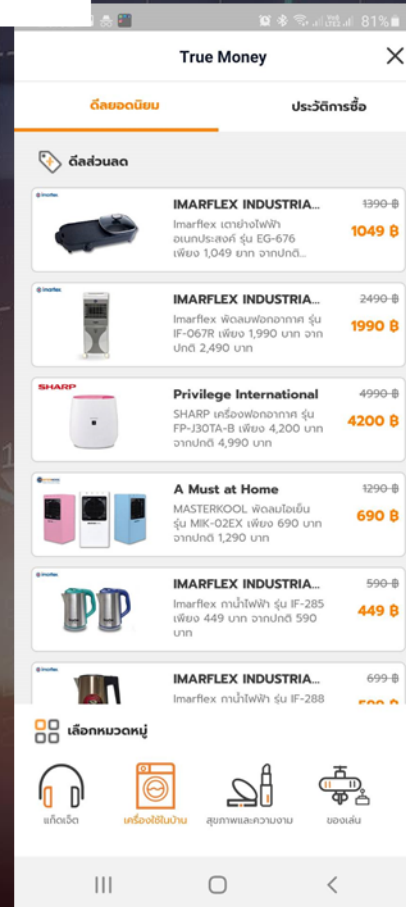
81%

True Money

ดีลยอดนิยม

ประวัติการซื้อ

ดีลส่วนลด

IMARFLEX INDUSTRIA...
Imarflex เตาย่างไฟฟ้าอเนกประสงค์ รุ่น EG-676 เพียง 1,049 บาท จากปกติ...
~~1390 ฿~~
1049 ฿

IMARFLEX INDUSTRIA...
Imarflex พัดลมไอเย็น รุ่น IF-067R เพียง 1,990 บาท จากปกติ 2,490 บาท
~~2490 ฿~~
1990 ฿

SHARP

Privilege International
SHARP เครื่องฟอกอากาศ รุ่น FP-J30TA-B เพียง 4,200 บาท จากปกติ 4,990 บาท
~~4990 ฿~~
4200 ฿

A Must at Home
MASTERKOOL พัดลมไอเย็น รุ่น MIK-02EX เพียง 690 บาท จากปกติ 1,290 บาท
~~1290 ฿~~
690 ฿

IMARFLEX INDUSTRIA...
Imarflex กาน้ำไฟฟ้า รุ่น IF-285 เพียง 449 บาท จากปกติ 590 บาท
~~590 ฿~~
449 ฿

IMARFLEX INDUSTRIA...
Imarflex กาน้ำไฟฟ้า รุ่น IF-288
~~699 ฿~~
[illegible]

เลือกหมวดหมู่

แก็ดเจ็ต

เครื่องใช้ในบ้าน

สุขภาพและความงาม

ของเล่น